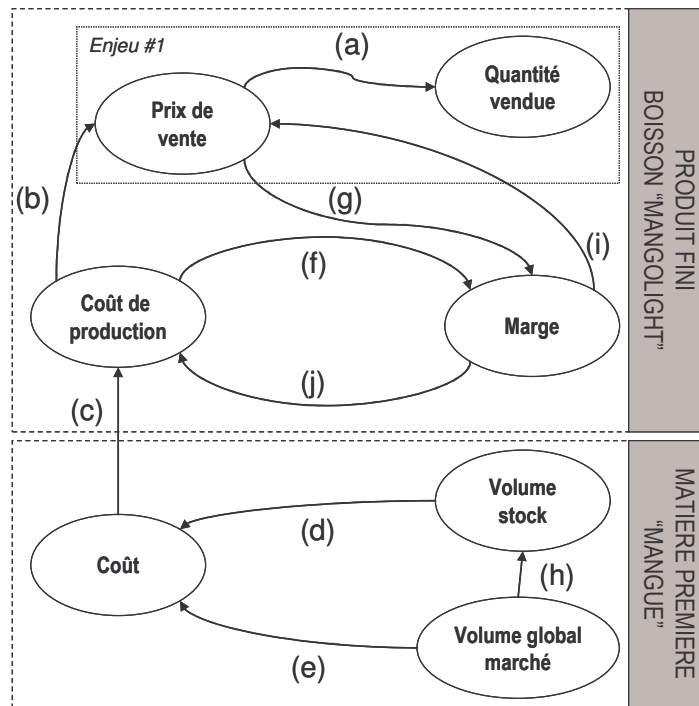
Enjeu #1

(a)

Prix de vente

Quantité vendue

(b)

(g)

(i)

(f)

Coût de production

Marge

(j)

(c)

PRODUIT FINI BOISSON "MANGOLIGHT"

Volume stock

(d)

Coût

(h)

Volume global marché

(e)

MATIERE PREMIERE "MANGUE"